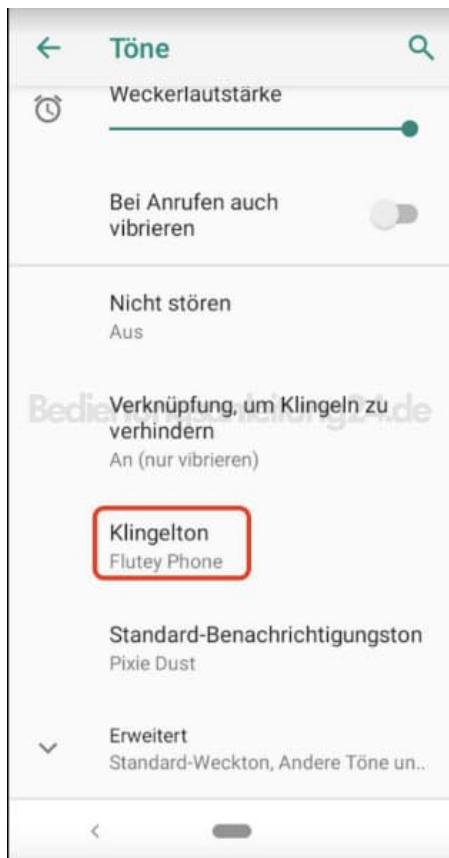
Töne

Weckerlautstärke

Bei Anrufen auch vibrieren

Nicht stören
Aus

Bedienungsanleitung24.de

Verknüpfung, um Klingeln zu verhindern
An (nur vibrieren)

Klingelton
Flutey Phone

Standard-Benachrichtigungston
Pixie Dust

Erweitert
Standard-Weckton, Andere Töne un..